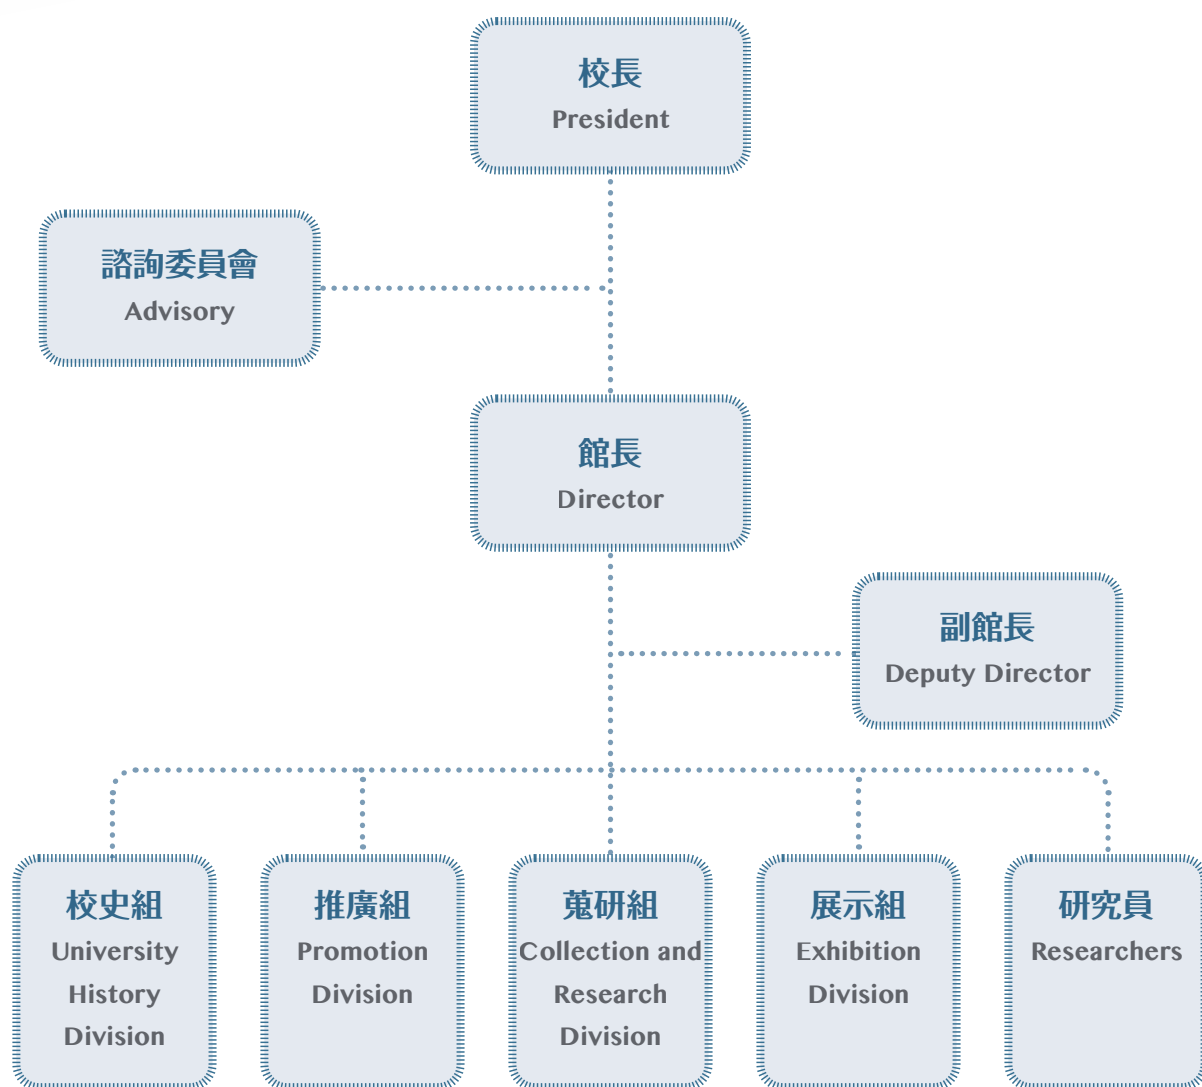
校長
President

諮詢委員會
Advisory

館長
Director

副館長
Deputy Director

校史組
University History Division

推廣組
Promotion Division

蒐研組
Collection and Research Division

展示組
Exhibition Division

研究員
Researchers